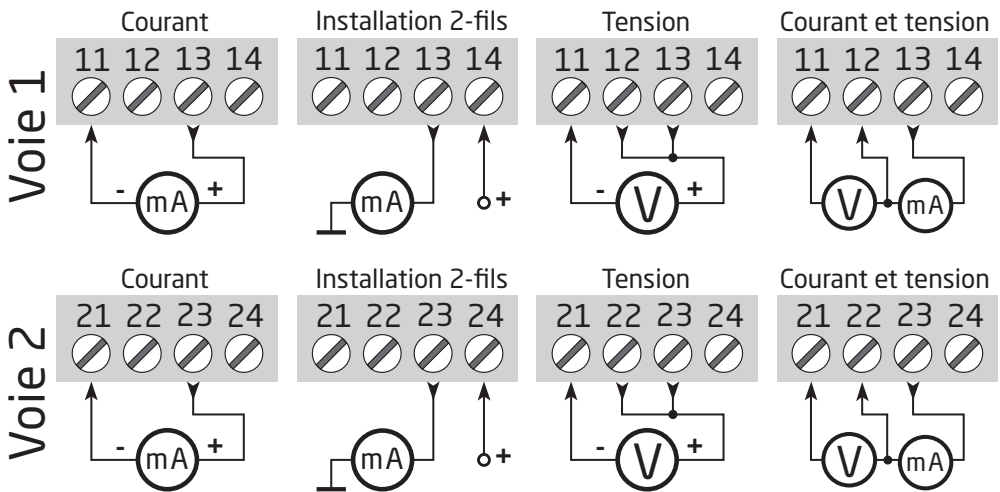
Voie 1

Courant
11 12 13 14
- mA +

Installation 2-fils
11 12 13 14
mA +

Tension
11 12 13 14
- V +

Courant et tension
11 12 13 14
V mA

Voie 2

Courant
21 22 23 24
- mA +

Installation 2-fils
21 22 23 24
mA +

Tension
21 22 23 24
- V +

Courant et tension
21 22 23 24
V mA